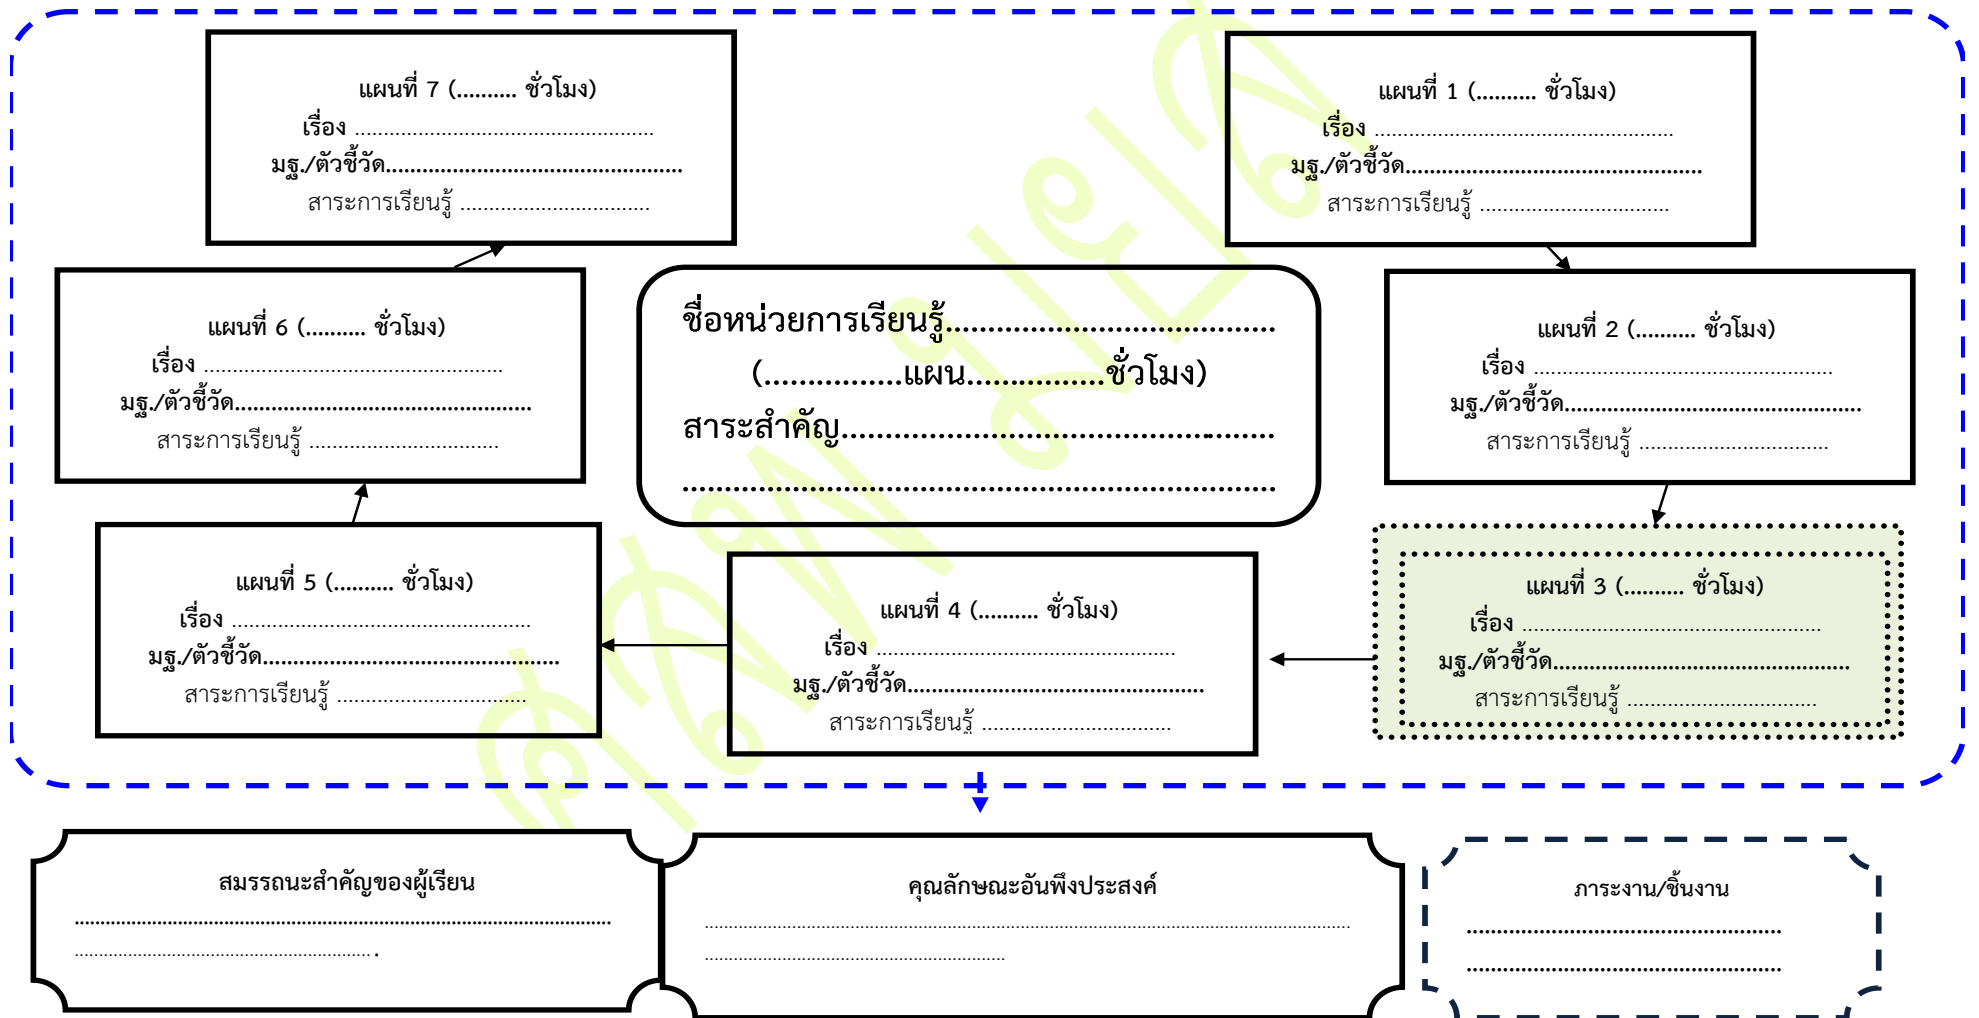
แผนที่ 7 (.......... ชั่วโมง)
เรื่อง ..............................................................
มฐ./ตัวชี้วัด..........................................................
สาระการเรียนรู้ ....................................

แผนที่ 1 (.......... ชั่วโมง)
เรื่อง ..............................................................
มฐ./ตัวชี้วัด..........................................................
สาระการเรียนรู้ ....................................

แผนที่ 6 (.......... ชั่วโมง)
เรื่อง ..............................................................
มฐ./ตัวชี้วัด..........................................................
สาระการเรียนรู้ ....................................

ชื่อหน่วยการเรียนรู้.......................................
(................แผน...............ชั่วโมง)
สาระสำคัญ..................................................
..................................................................

แผนที่ 2 (.......... ชั่วโมง)
เรื่อง ..............................................................
มฐ./ตัวชี้วัด..........................................................
สาระการเรียนรู้ ....................................

แผนที่ 5 (.......... ชั่วโมง)
เรื่อง ..............................................................
มฐ./ตัวชี้วัด..........................................................
สาระการเรียนรู้ ....................................

แผนที่ 4 (.......... ชั่วโมง)
เรื่อง ..............................................................
มฐ./ตัวชี้วัด..........................................................
สาระการเรียนรู้ ....................................

แผนที่ 3 (.......... ชั่วโมง)
เรื่อง ..............................................................
มฐ./ตัวชี้วัด..........................................................
สาระการเรียนรู้ ....................................

สมรรถนะสำคัญของผู้เรียน
..........................................................................
...........................................................

คุณลักษณะอันพึงประสงค์
..........................................................................
...........................................................

ภาระงาน/ชิ้นงาน
.........................................
.........................................